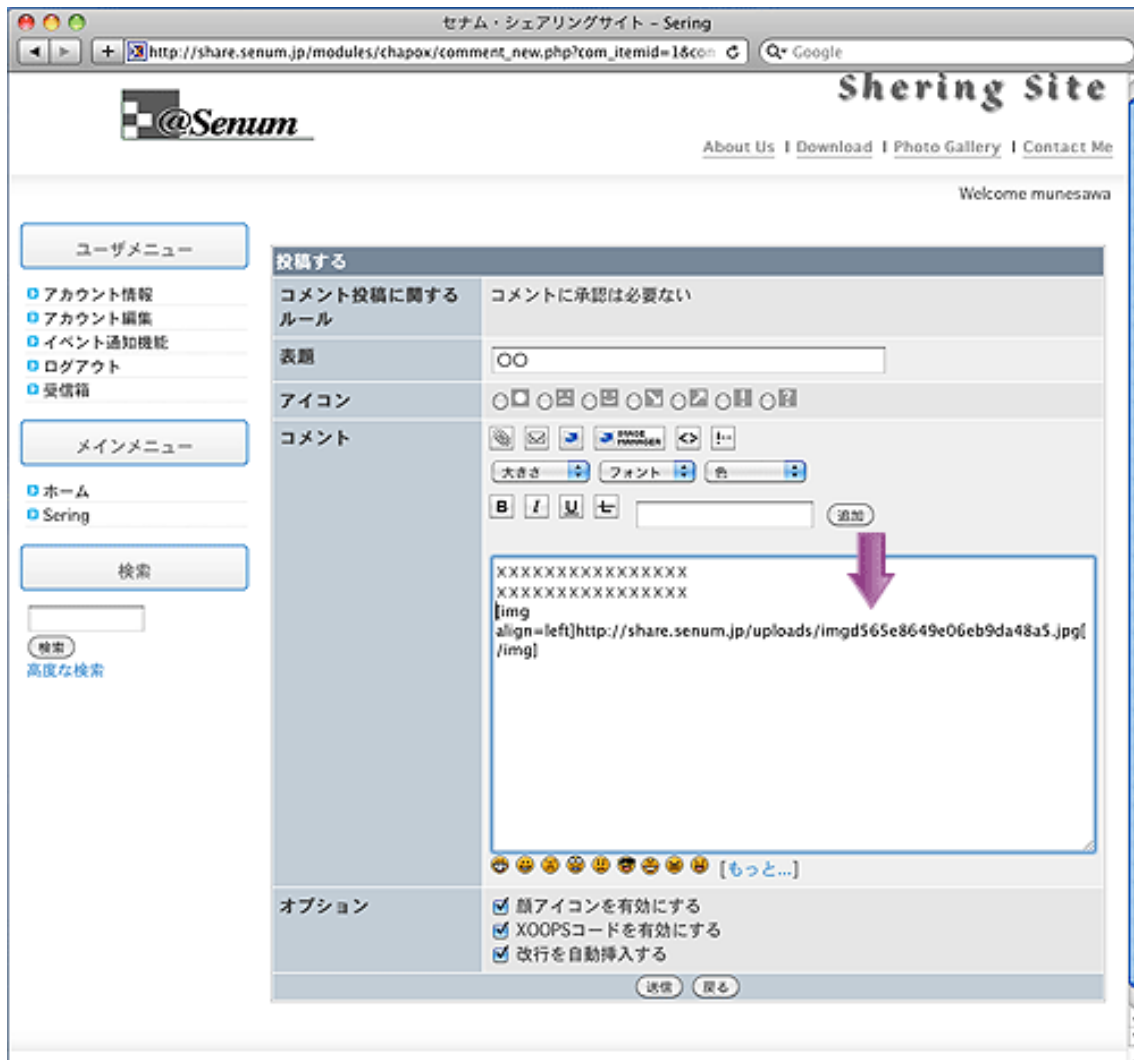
セナム・シェアリングサイト – Sering

http://share.senum.jp/modules/chapox/comment_new.php?com_itemid=1&con

Google

@Senum

Shering Site

About Us | Download | Photo Gallery | Contact Me

Welcome munesawa

ユーザメニュー

アカウント情報
アカウント編集
イベント通知機能
ログアウト
受信箱

メインメニュー

ホーム
Sering

検索

検索
高度な検索

投稿する

| コメント投稿に関するルール | コメントに承認は必要ない |
|---|---|
| 表題 | OO |
| アイコン | |
| コメント | 大きさ フォント 色 B I U 追加 XXXXXXXXXXXXXXXX XXXXXXXXXXXXXXXX [img align=left]http://share.senum.jp/uploads/imgd565e8649e06eb9da48a5.jpg[/img] [もっと...] |
| オプション | 顔アイコンを有効にする XOOPSコードを有効にする 改行を自動挿入する |

送信 戻る